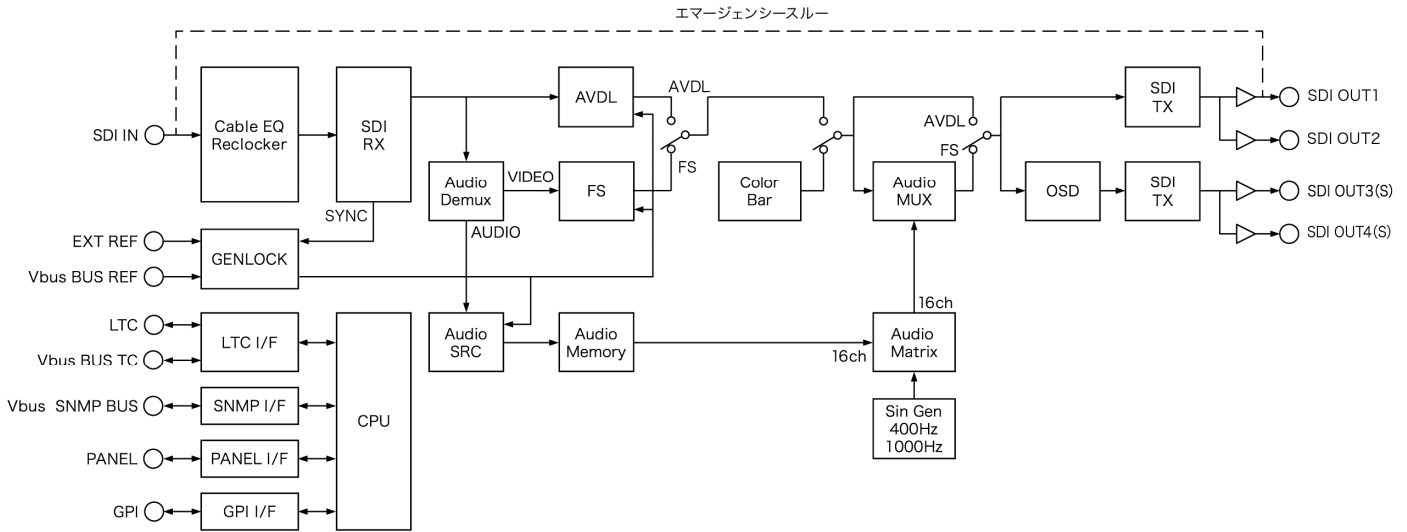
エマージェンシースルー

SDI IN

Cable EQ Reclocker

SDI RX

SYNC

AVDL

AVDL

FS

Audio Demux

VIDEO

AUDIO

FS

Color Bar

Audio MUX

AVDL

FS

SDI TX

SDI OUT1

SDI OUT2

OSD

SDI TX

SDI OUT3(S)

SDI OUT4(S)

EXT REF

GENLOCK

Vbus BUS REF

16ch

LTC

LTC I/F

Vbus BUS TC

Audio SRC

Audio Memory

16ch

Audio Matrix

Vbus SNMP BUS

SNMP I/F

CPU

Sin Gen 400Hz 1000Hz

PANEL

PANEL I/F

GPI

GPI I/F